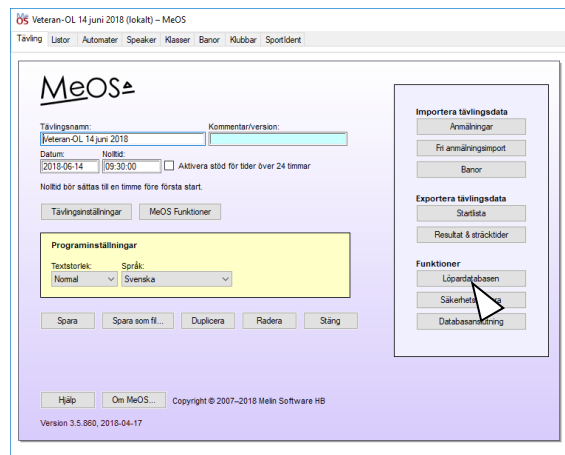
Veteran-OL 14 juni 2018 (lokalt) – MeOS

Tävling | Listor | Automater | Speaker | Klasser | Banor | Klubbar | SportIdent

MeOS

Tävlingsnamn:
Veteran-OL 14 juni 2018
Kommentar/version:

Datum:
2018-06-14
Nolltid:
09:30:00
Aktivera stöd för tider över 24 timmar

Nolltid bör sättas till en timme före första start.

Tävlingsinställningar | MeOS Funktioner

Programinställningar
Textstorlek:
Normal
Språk:
Svenska

Spara | Spara som fil... | Duplicera | Radera | Stäng

Importera tävlingsdata
Anmälningar
Fri anmälningsimport
Banor

Exportera tävlingsdata
Startlista
Resultat & sträcktider

Funktioner
Löpardatabasen
Säkerhets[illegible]
Databasan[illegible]ning

Hjälp | Om MeOS... | Copyright © 2007–2018 Melin Software HB

Version 3.5.860, 2018-04-17